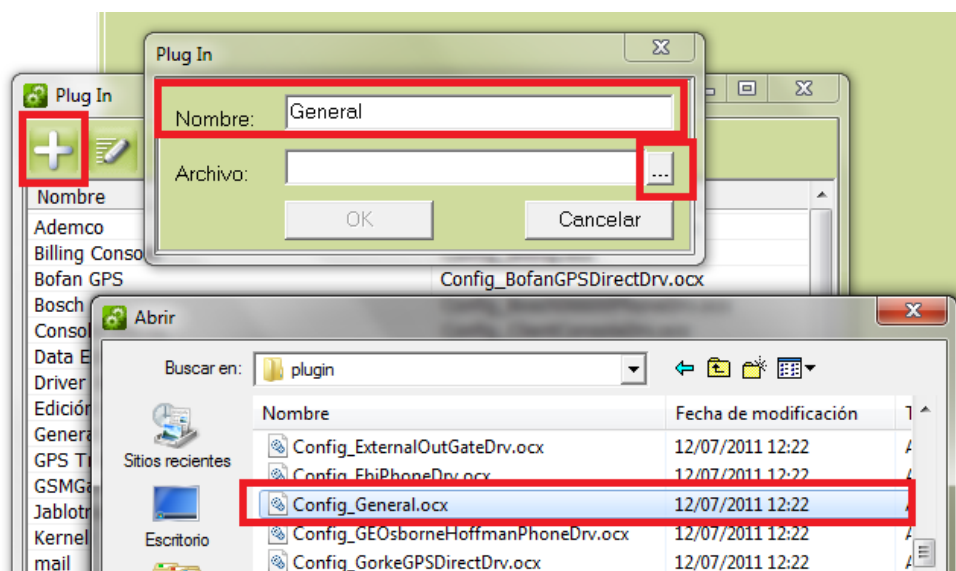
Plug In

Nombre: General

Archivo: ...

OK Cancelar

Plug In

Nombre

Ademco
Billing Conso
Bofan GPS
Bosch
Consol
Data E
Driver
Edición
Genera
GPS T
GSMG
Jablot
Kernel
mail

Config_BofanGPSDirectDrv.ocx

Abrir

Buscar en: plugin

Sitios recientes

Escritorio

| Nombre | Fecha de modificación | T |
|---|---|---|
| Config_ExternalOutGateDrv.ocx | 12/07/2011 12:22 | A |
| Config_EhiPhoneDrv.ocx | 12/07/2011 12:22 | A |
| Config_General.ocx | 12/07/2011 12:22 | A |
| Config_GEOsborneHoffmanPhoneDrv.ocx | 12/07/2011 12:22 | A |
| Config_GorkeGPSDirectDrv.ocx | 12/07/2011 12:22 | A |